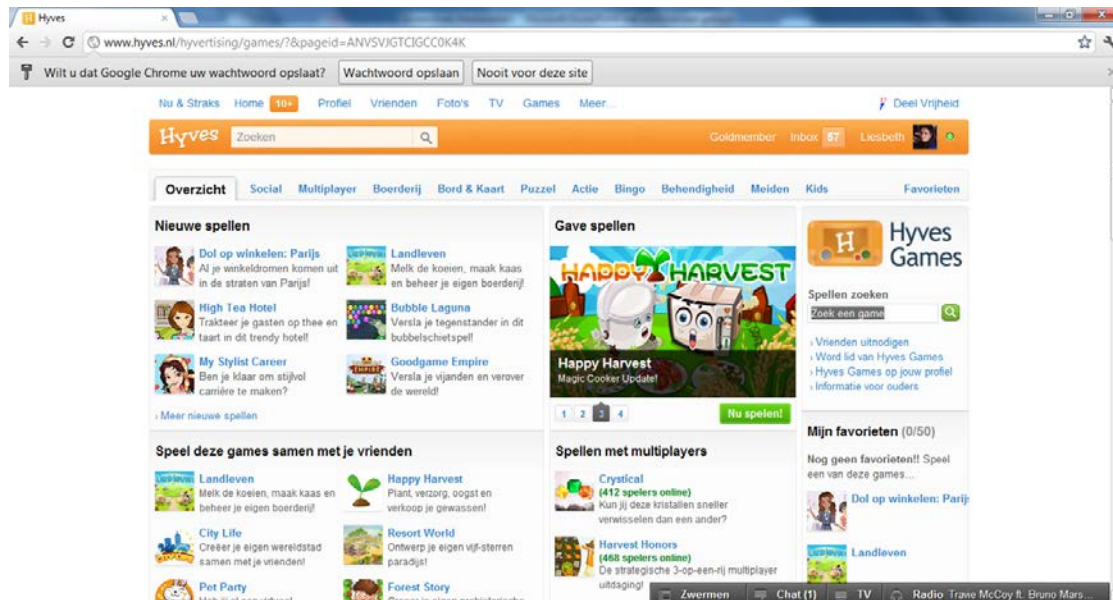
Hyves

www.hyves.nl/hyvertising/games/?&pageid=ANVSVJGTCIGCC0K4K

Wilt u dat Google Chrome uw wachtwoord opslaat? Wachtwoord opslaan Nooit voor deze site

Nu & Straks Home 10+ Profiel Vrienden Foto's TV Games Meer...

Deel Vrijheid

Hyves Zoeken

Goldmember Inbox 57 Liesbeth

Overzicht Social Multiplayer Boerderij Bord & Kaart Puzzel Actie Bingo Behendigheid Meiden Kids Favorieten

Nieuwe spellen

Dol op winkelen: Parijs
Al je winkeldromen komen uit in de straten van Parijs!

Landleven
Melk de koeien, maak kaas en beheer je eigen boerderij!

High Tea Hotel
Trakteer je gasten op thee en taart in dit trendy hotel!

Bubble Laguna
Versla je tegenstander in dit bubbelschietspel!

My Stylist Career
Ben je klaar om stijlvol carrière te maken?

Goodgame Empire
Versla je vijanden en verover de wereld!

› Meer nieuwe spellen

Gave spellen

HAPPY HARVEST

Happy Harvest
Magic Cooker Update!

1 2 3 4

Nu spelen!

Hyves Games

Spellen zoeken
Zoek een game

› Vrienden uitnodigen
› Word lid van Hyves Games
› Hyves Games op jouw profiel
› Informatie voor ouders

Speel deze games samen met je vrienden

Landleven
Melk de koeien, maak kaas en beheer je eigen boerderij!

Happy Harvest
Plant, verzorg, oogst en verkoop je gewassen!

City Life
Creëer je eigen wereldstad samen met je vrienden!

Resort World
Ontwerp je eigen vijf-sterren paradijs!

Pet Party

Forest Story

Spellen met multiplayers

Crystical
(412 spelers online)
Kun jij deze kristallen sneller verwisselen dan een ander?

Harvest Honors
(468 spelers online)
De strategische 3-op-een-rij multiplayer uitdaging!

Mijn favorieten (0/50)

Nog geen favorieten!! Speel een van deze games...

Dol op winkelen: Parijs

Landleven

Zwemmen Chat (1) TV Radio Travie McCoy ft. Bruno Mars...